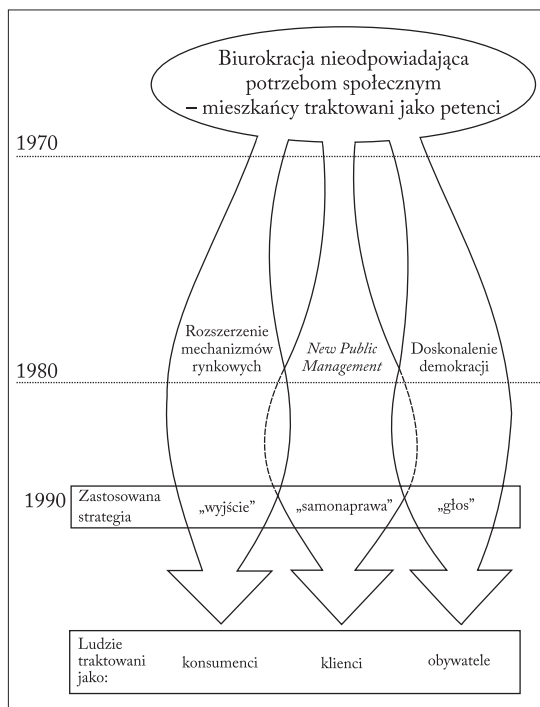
Biurokracja nieodpowiadająca potrzebom społecznym – mieszkańcy traktowani jako petenci

1970

1980

Rozszerzenie mechanizmów rynkowych

New Public Management

Doskonalenie demokracji

1990

| Zastosowana strategia | „wyjście" | „samonaprawa" | „głos" |
|---|---|---|---|

| Ludzie traktowani jako: | konsumenci | klienci | obywatele |
|---|---|---|---|